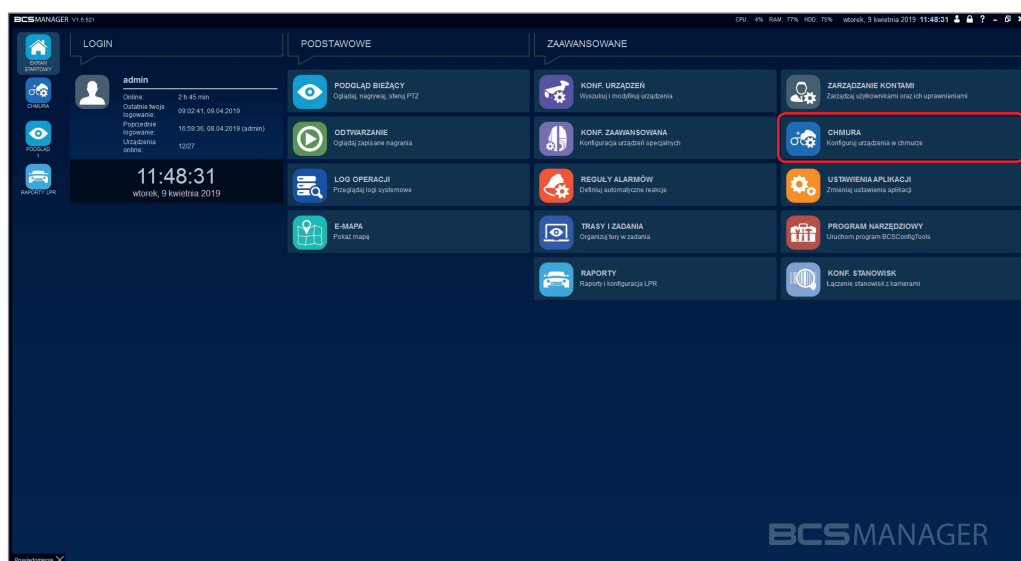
BCSMANAGER V1.5.621

CPU: 4% RAM: 77% HDD: 75% wtorek, 9 kwietnia 2019 11:48:31

EKRAN STARTOWY

CHMURA

PODGLĄD 1

RAPORTY LPR

LOGIN

admin

Online: 2 h 45 min

Ostatnie twoje logowanie: 09:02:41, 09.04.2019

Poprzednie logowanie: 16:59:36, 08.04.2019 (admin)

Urządzenia online: 12/27

11:48:31

wtorek, 9 kwietnia 2019

PODSTAWOWE

PODGLĄD BIEŻĄCY
Oglądaj, nagrywaj, steruj PTZ

ODTWARZANIE
Oglądaj zapisane nagrania

LOG OPERACJI
Przeglądaj logi systemowe

E-MAPA
Pokaż mapę

ZAAWANSOWANE

KONF. URZĄDZEŃ
Wyszukuj i modyfikuj urządzenia

KONF. ZAAWANSOWANA
Konfiguracja urządzeń specjalnych

REGUŁY ALARMÓW
Definiuj automatyczne reakcje

TRASY I ZADANIA
Organizuj tury w zadania

RAPORTY
Raporty i konfiguracja LPR

ZARZĄDZANIE KONTAMI
Zarządzaj użytkownikami oraz ich uprawnieniami

CHMURA
Konfiguruj urządzenia w chmurze

USTAWIENIA APLIKACJI
Zmieniaj ustawienia aplikacji

PROGRAM NARZĘDZIOWY
Uruchom program BCSConfigTools

KONF. STANOWISK
Łączenie stanowisk z kamerami

BCSMANAGER

Powiadomienia